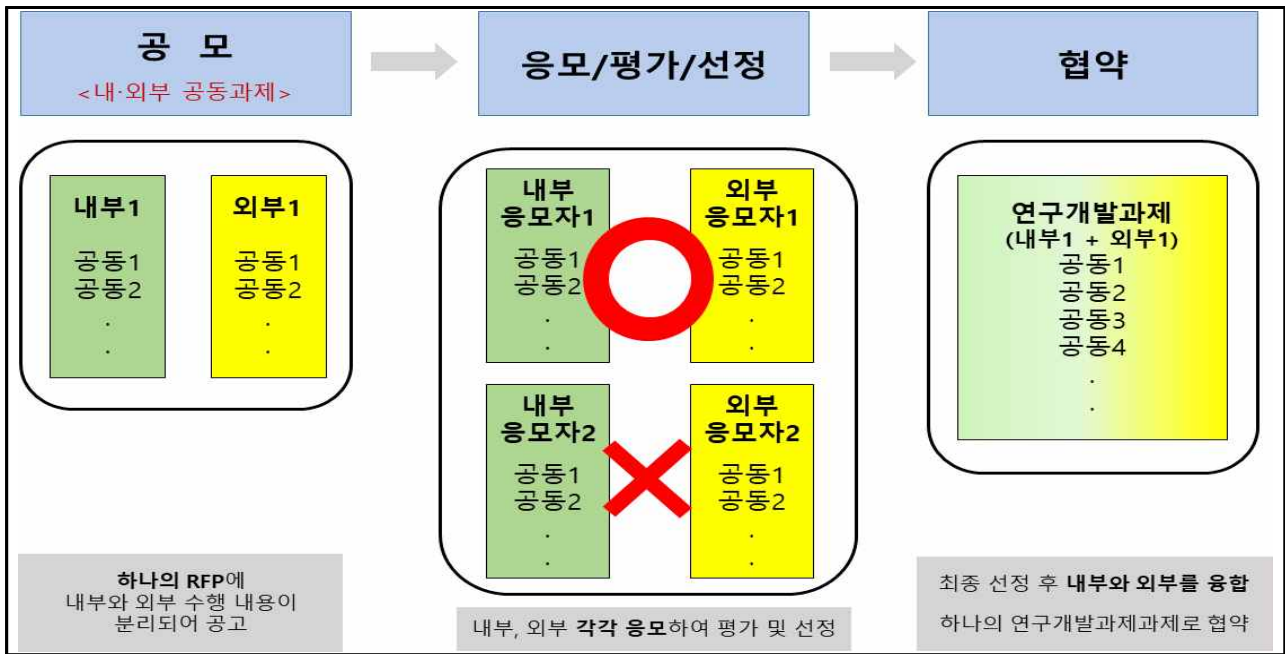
공 모
<내·외부 공동과제>

응모/평가/선정

협약

내부1

공동1
공동2
.
.

외부1

공동1
공동2
.
.

내부
응모자1

공동1
공동2
.
.

외부
응모자1

공동1
공동2
.
.

내부
응모자2

공동1
공동2
.
.

외부
응모자2

공동1
공동2
.
.

연구개발과제
(내부1 + 외부1)
공동1
공동2
공동3
공동4
.
.

하나의 RFP에
내부와 외부 수행 내용이
분리되어 공고

내부, 외부 각각 응모하여 평가 및 선정

최종 선정 후 내부와 외부를 융합
하나의 연구개발과제과제로 협약